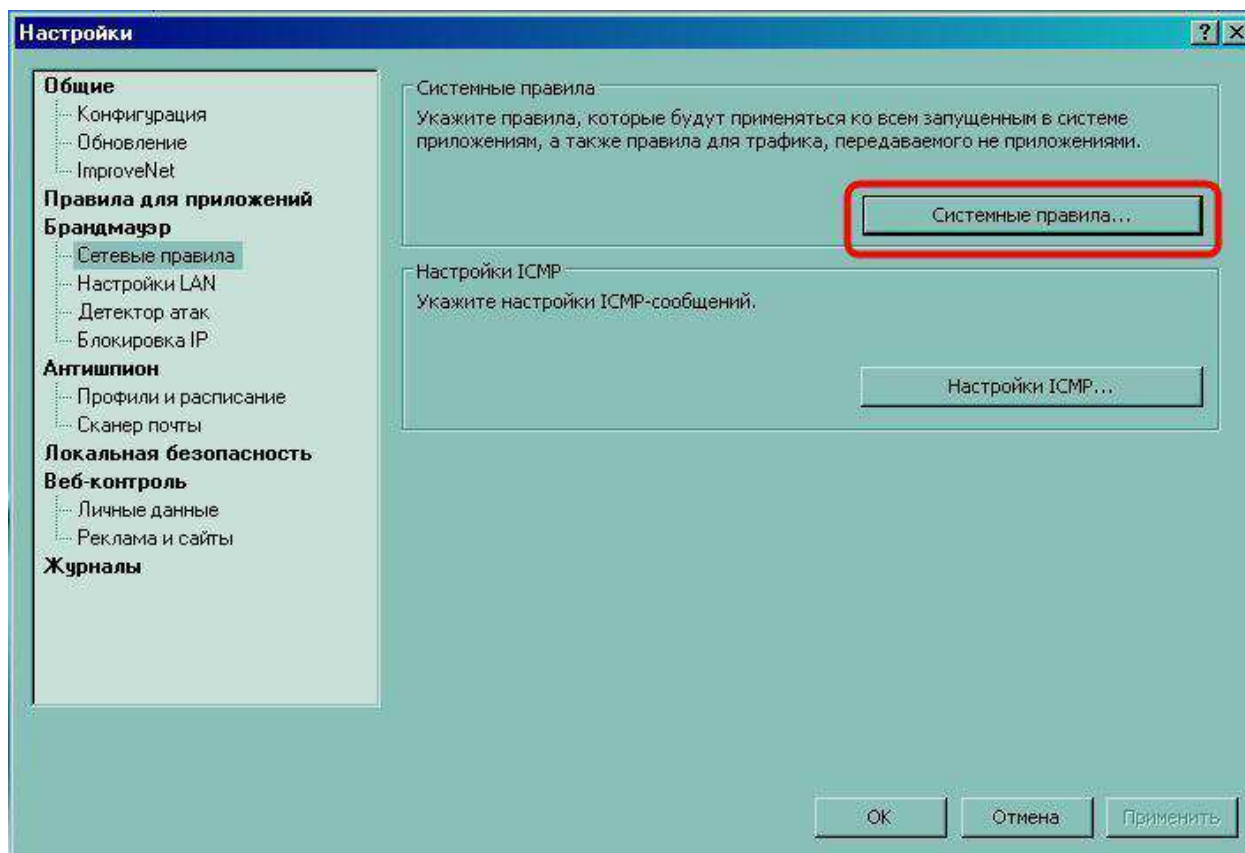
Настройки

?

Общие
Конфигурация
Обновление
ImproveNet
Правила для приложений
Брандмауэр
Сетевые правила
Настройки LAN
Детектор атак
Блокировка IP
Антишпион
Профили и расписание
Сканер почты
Локальная безопасность
Веб-контроль
Личные данные
Реклама и сайты
Журналы

Системные правила
Укажите правила, которые будут применяться ко всем запущенным в системе приложениям, а также правила для трафика, передаваемого не приложениями.

Системные правила...

Настройки ICMP
Укажите настройки ICMP-сообщений.

Настройки ICMP...

OK
Отмена
Применить